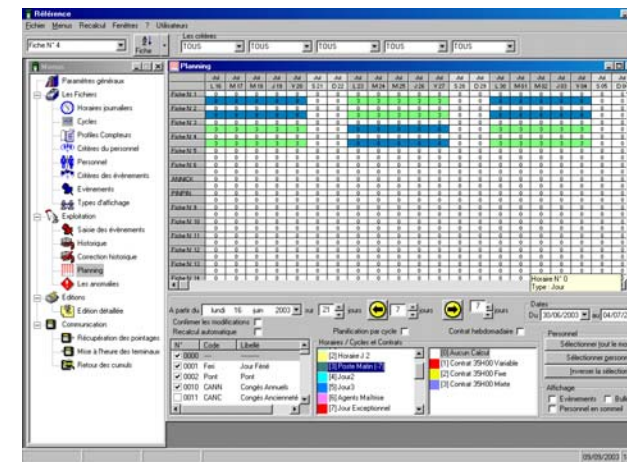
Référence
Fichier Menus Recalcul Fenêtres ? Utilisateurs
Fiche N° 4
Fiche
Les critères
TOUS TOUS TOUS TOUS TOUS

Menus
Paramètres généraux
Les Fichiers
Horaires journaliers
Cycles
Profiles Compteurs
Critères du personnel
Personnel
Critères des événements
Evénements
Types d'affichage
Exploitation
Saisie des événements
Historique
Correction historique
Planning
Les anomalies
Editions
Edition détaillée
Communication
Récupération des pointages
Mise à l'heure des terminaux
Retour des cumuls

Planning
Fiche N 1
Fiche N 2
Fiche N 3
Fiche N 4
Fiche N 5
Fiche N 6
ANNICK
PINPIN
Fiche N 9
Fiche N 10
Fiche N 11
Fiche N 12
Fiche N 13
Fiche N 14

Horaire N° 0
Type : Jour

A partir du lundi 16 juin 2003 sur 21 jours 7 jours 7 jours
Confirmer les modifications
Recalcul automatique
Planification par cycle
Contrat hebdomadaire
Dates
Du 30/06/2003 au 04/07/
Personnel
Sélectionner tout le mo
Sélectionner personne
Inverser la sélection
Affichage
Evénements
Personnel en sommeil

| N° | Code | Libellé |
|---|---|---|
| 0000 | | |
| 0001 | Feri | Jour Férié |
| 0002 | Pont | Pont |
| 0010 | CANN | Congés Annuels |
| 0011 | CANC | Congés Ancienneté |

Horaires / Cycles et Contrats
[2] Horaire J 2
[3] Poste Matin (7)
[4] Jour2
[5] Jour3
[6] Agents Maîtrise
[7] Jour Exceptionnel

[0] Aucun Calcul
[1] Contrat 35H00 Variable
[2] Contrat 35H00 Fixe
[3] Contrat 35H00 Mixte

09/09/2003